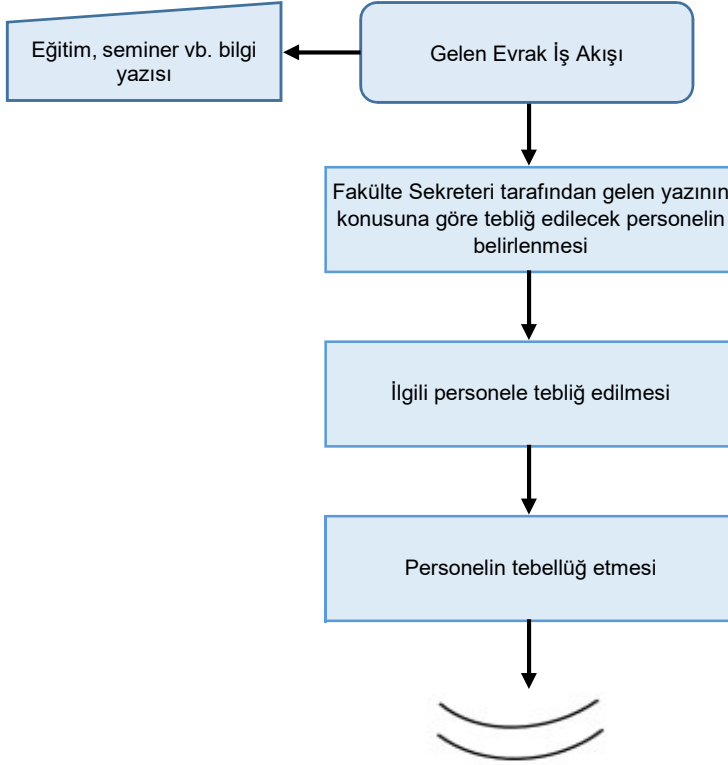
Eğitim, seminer vb. bilgi yazısı

Gelen Evrak İş Akışı

Fakülte Sekreteri tarafından gelen yazının konusuna göre tebliğ edilecek personelin belirlenmesi

İlgili personele tebliğ edilmesi

Personelin tebellüğ etmesi